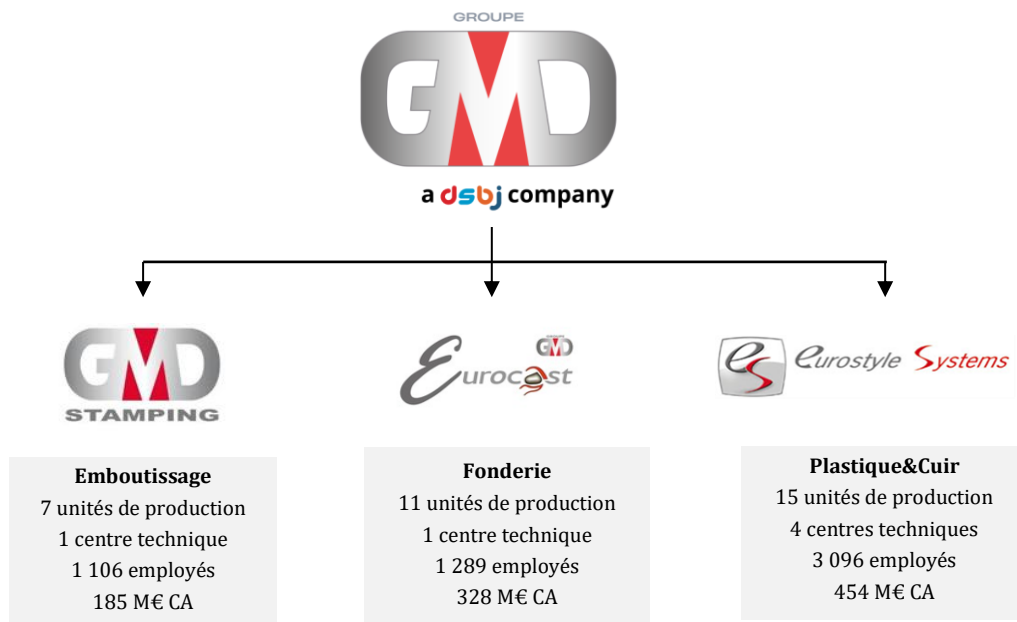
GROUPE
GMD
a dsbj company

GMD
STAMPING

Eurocast
GMD

eS Eurostyle Systems

Emboutissage
7 unités de production
1 centre technique
1 106 employés
185 M€ CA

Fonderie
11 unités de production
1 centre technique
1 289 employés
328 M€ CA

Plastique&Cuir
15 unités de production
4 centres techniques
3 096 employés
454 M€ CA